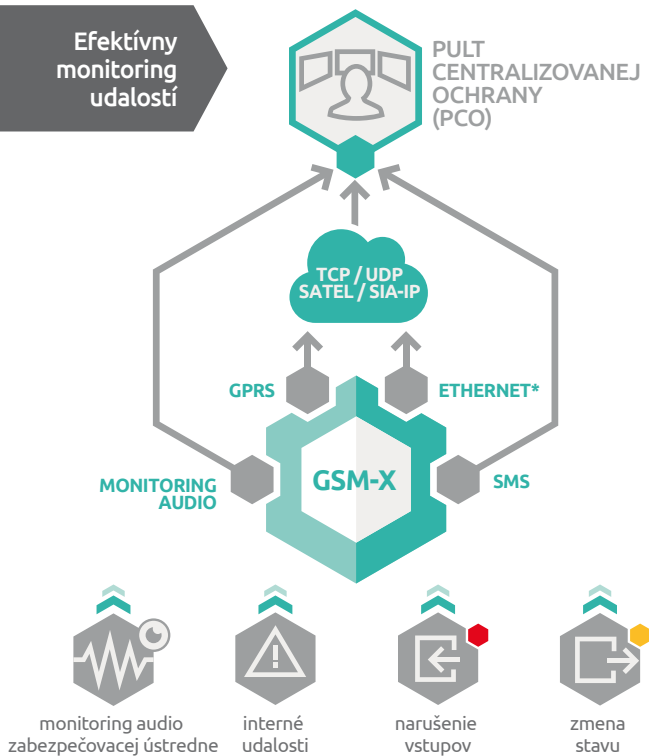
Efektívny monitoring udalostí

PULT CENTRALIZOVANEJ OCHRANY (PCO)

TCP / UDP
SATEL / SIA-IP

GPRS

ETHERNET*

MONITORING AUDIO

GSM-X

SMS

monitoring audio zabezpečovacej ústredne

interné udalosti

narušenie vstupov

zmena stavu